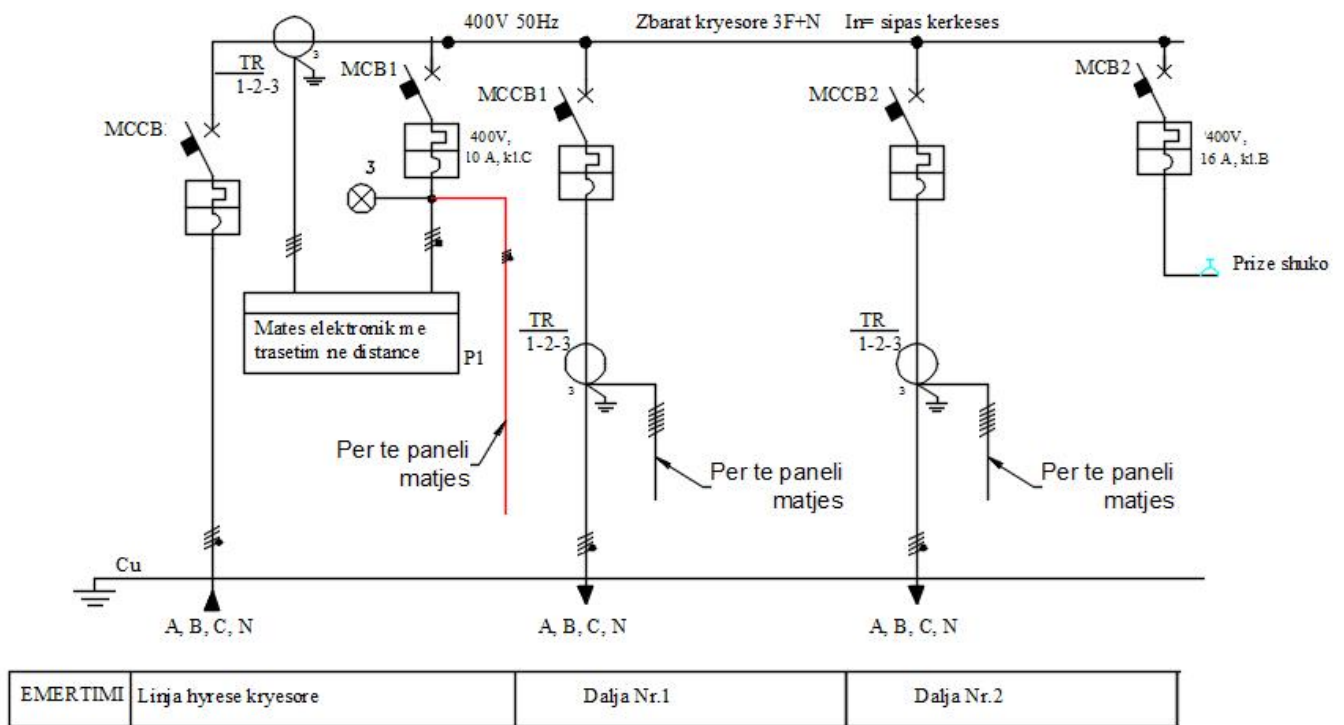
400V 50Hz

Zbarat kryesore 3F+N

In= sipas kerkeses

TR
1-2-3

3

MCB1

MCCB1

MCCB2

MCB2

MCCB

400V,
10 A, kl.C

'400V,
16 A, kl.B

3

Prize shuko

Mates elektronik m e trasetim ne distance

P1

TR
1-2-3

TR
1-2-3

3

3

Per te paneli matjes

Per te paneli matjes

Per te paneli matjes

Cu

A, B, C, N

A, B, C, N

A, B, C, N

| EMERTIMI | Linja hyrese kryesore | Dalja Nr.1 | Dalja Nr.2 |
|---|---|---|---|